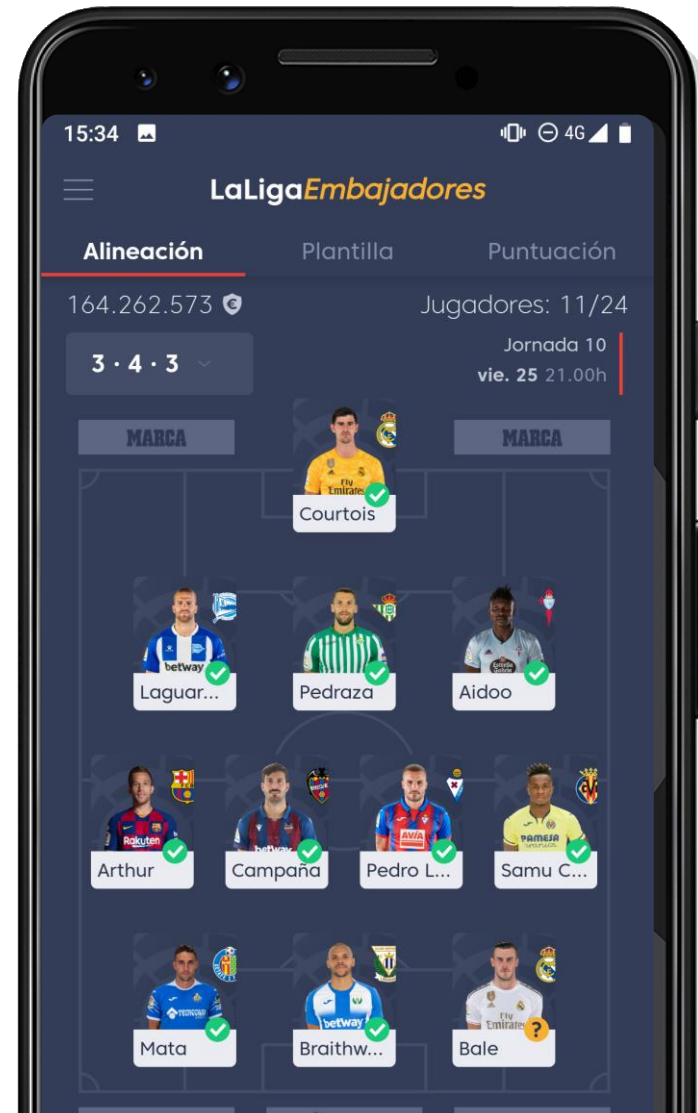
15:34

4G

LaLigaEmbajadores

Alineación Plantilla Puntuación

164.262.573

Jugadores: 11/24

3 · 4 · 3

Jornada 10
vie. 25 21.00h

MARCA

MARCA

Fly Emirates

Courtois

betway

Laguar...

Pedraza

Aidoo

Rakuten

Arthur

betway

Campaña

AVIA

Pedro L...

PAMESA

Samu C...

Mata

betway

Braithw...

Fly Emirates

Bale